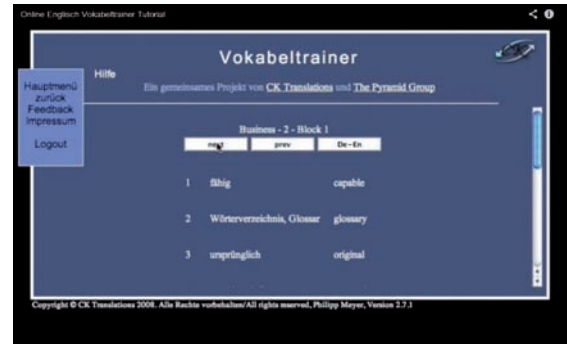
Online Englisch Vokabeltrainer Tutorial

Vokabeltrainer

Hilfe

Ein gemeinsames Projekt von CK Translations und The Pyramid Group

Hauptmenü
zurück
Feedback
Impressum

Logout

Business - 2 - Block 1

next | prev | De - En

| | | |
|---|---|---|
| 1 | fähig | capable |
| 2 | Wörterverzeichnis, Glossar | glossary |
| 3 | ursprünglich | original |

Copyright © CK Translations 2008. Alle Rechte vorbehalten/All rights reserved, Philipp Meyer, Version 2.7.1